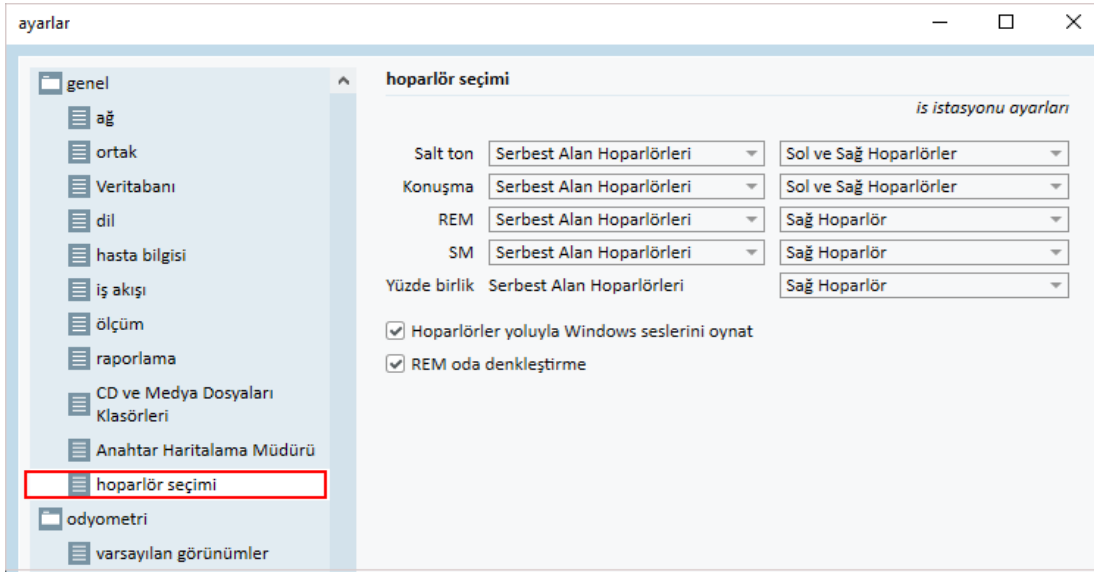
ayarlar

genel
ağ
ortak
Veritabanı
dil
hasta bilgisi
iş akışı
ölçüm
raporlama
CD ve Medya Dosyaları Klasörleri
Anahtar Haritalama Müdürü
hoparlör seçimi
odyometri
varsayılan görünümler

hoparlör seçimi

is istasyonu ayarları

| Salt ton | Serbest Alan Hoparlörleri | Sol ve Sağ Hoparlörler |
|---|---|---|
| Konuşma | Serbest Alan Hoparlörleri | Sol ve Sağ Hoparlörler |
| REM | Serbest Alan Hoparlörleri | Sağ Hoparlör |
| SM | Serbest Alan Hoparlörleri | Sağ Hoparlör |
| Yüzde birlik | Serbest Alan Hoparlörleri | Sağ Hoparlör |

Hoparlörler yoluyla Windows seslerini oynat
REM oda denkleştirme